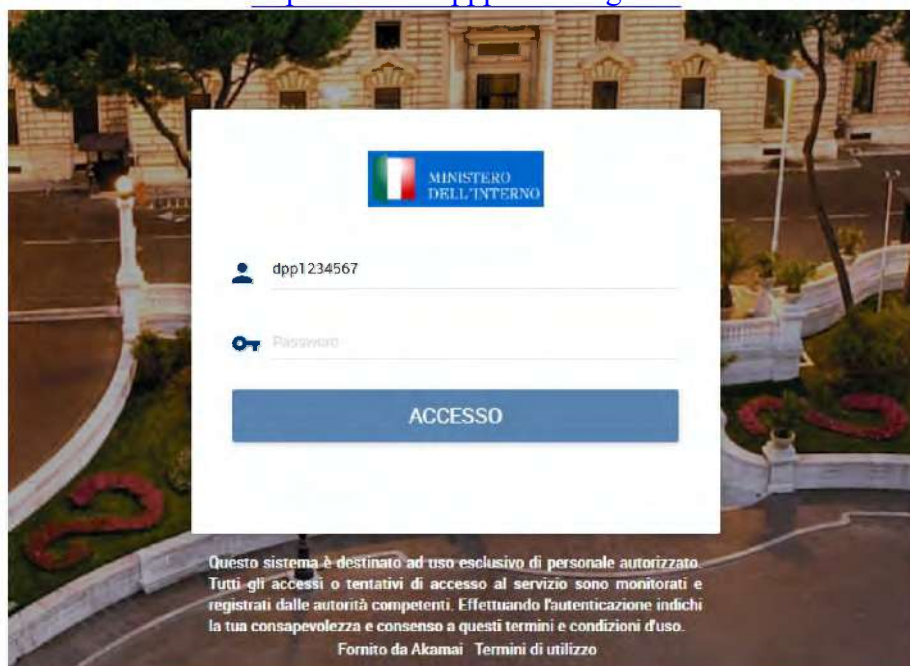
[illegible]

MINISTERO DELL'INTERNO

dpp1234567

Password

ACCESSO

Questo sistema è destinato ad uso esclusivo di personale autorizzato. Tutti gli accessi o tentativi di accesso al servizio sono monitorati e registrati dalle autorità competenti. Effettuando l'autenticazione indichi la tua consapevolezza e consenso a questi termini e condizioni d'uso.

Fornito da Akamai Termini di utilizzo